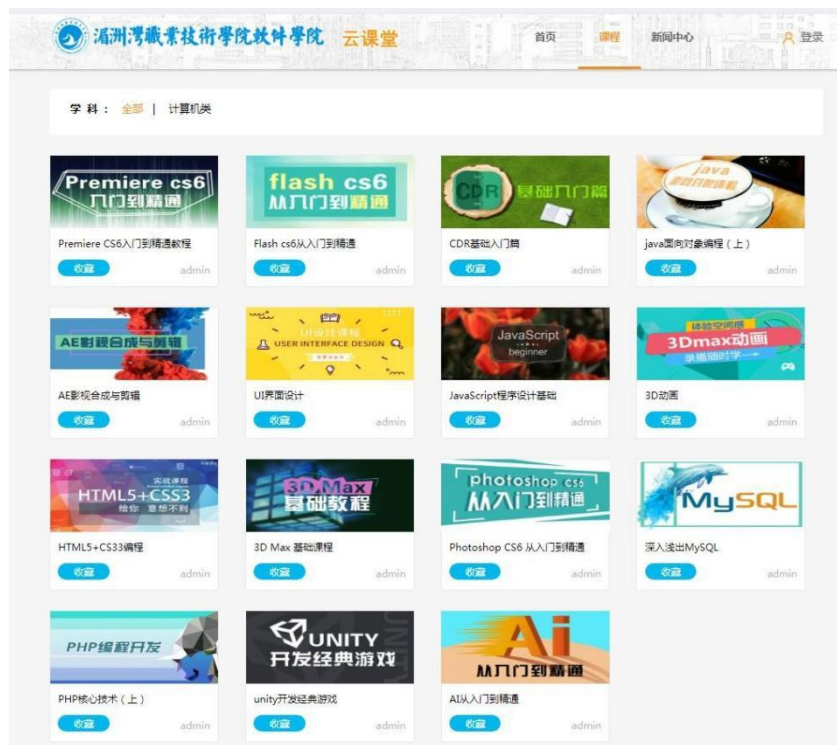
湄洲湾职业技术学院软件学院 云课堂

首页 课程 新闻中心 登录

学 科： 全部 | 计算机类

Premiere cs6 入门到精通

Premiere CS6入门到精通教程

收藏 admin

flash cs6 从入门到精通

Flash cs6从入门到精通

收藏 admin

CDR 基础入门篇

CDR基础入门篇

收藏 admin

java 面向对象编程

java面向对象编程（上）

收藏 admin

AE影视合成与剪辑

AE影视合成与剪辑

收藏 admin

UI设计课程 USER INTERFACE DESIGN

UI界面设计

收藏 admin

JavaScript beginner

JavaScript程序设计基础

收藏 admin

体验空间感 3Dmax动画 录播随时学

3D动画

收藏 admin

实战课程 HTML5+CSS3 给你 意想不到

HTML5+CS33编程

收藏 admin

3D Max 基础教程

3D Max 基础课程

收藏 admin

photoshop cs6 从入门到精通

Photoshop CS6 从入门到精通

收藏 admin

MySQL

深入浅出MySQL

收藏 admin

PHP编程开发

PHP核心技术（上）

收藏 admin

UNITY 开发经典游戏

unity开发经典游戏

收藏 admin

Ai 从入门到精通

AI从入门到精通

收藏 admin